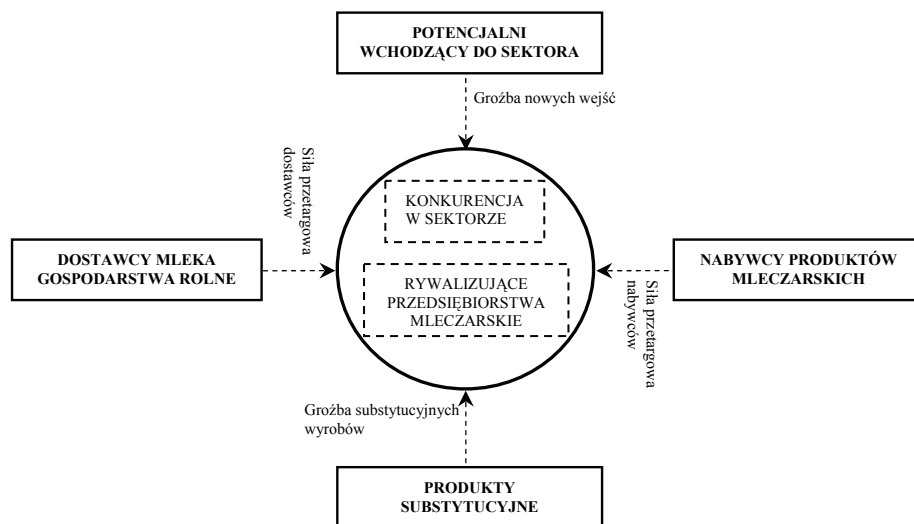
POTENCJALNI WCHODZĄCY DO SEKTORA

Groźba nowych wejść

Siła przetargowa dostawców

KONKURENCJA W SEKTORZE

DOSTAWCY MLEKA GOSPODARSTWA ROLNE

RYWALIZUJĄCE PRZEDSIĘBIORSTWA MLECZARSKIE

NABYWCY PRODUKTÓW MLECZARSKICH

Siła przetargowa nabywców

Groźba substytucyjnych wyrobów

PRODUKTY SUBSTYTUCYJNE